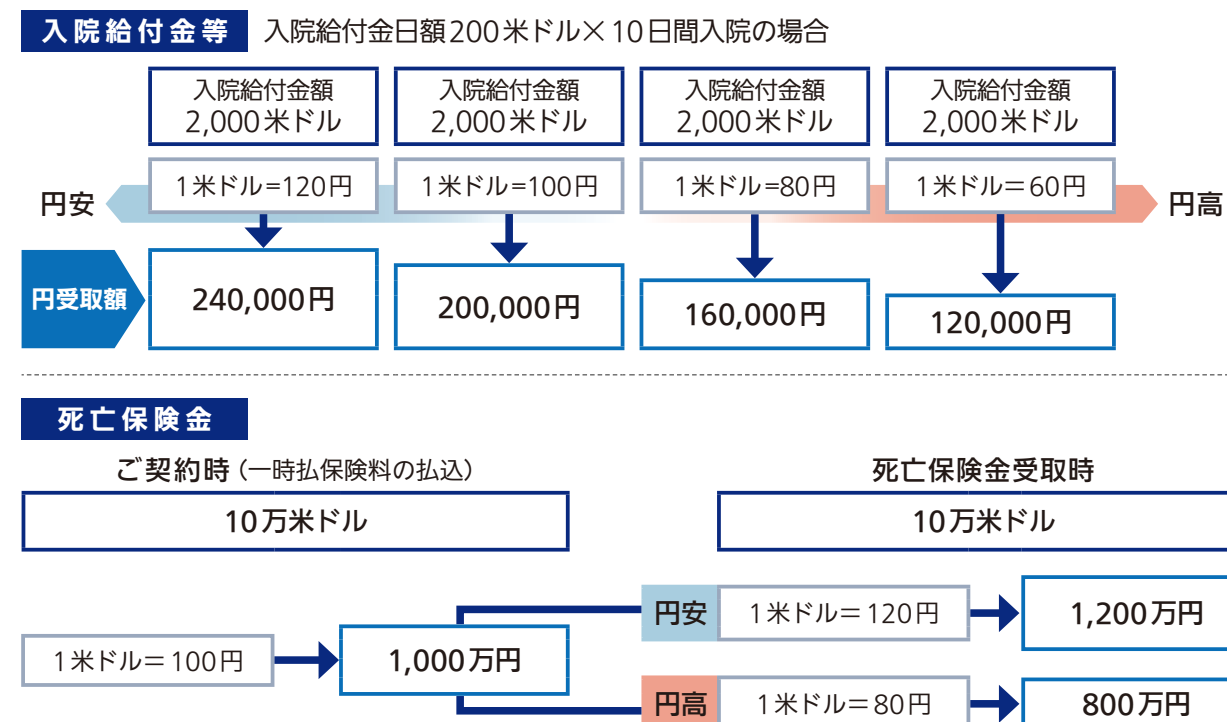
入院給付金等 入院給付金日額200米ドル×10日間入院の場合

| 入院給付金額 2,000米ドル | 入院給付金額 2,000米ドル | 入院給付金額 2,000米ドル | 入院給付金額 2,000米ドル |
|---|---|---|---|
| 1米ドル=120円 | 1米ドル=100円 | 1米ドル=80円 | 1米ドル=60円 |
| 240,000円 | 200,000円 | 160,000円 | 120,000円 |

円安 円高

円受取額

死亡保険金

ご契約時（一時払保険料の払込）

10万米ドル

死亡保険金受取時

10万米ドル

1米ドル=100円

1,000万円

円安 1米ドル=120円 1,200万円

円高 1米ドル=80円 800万円